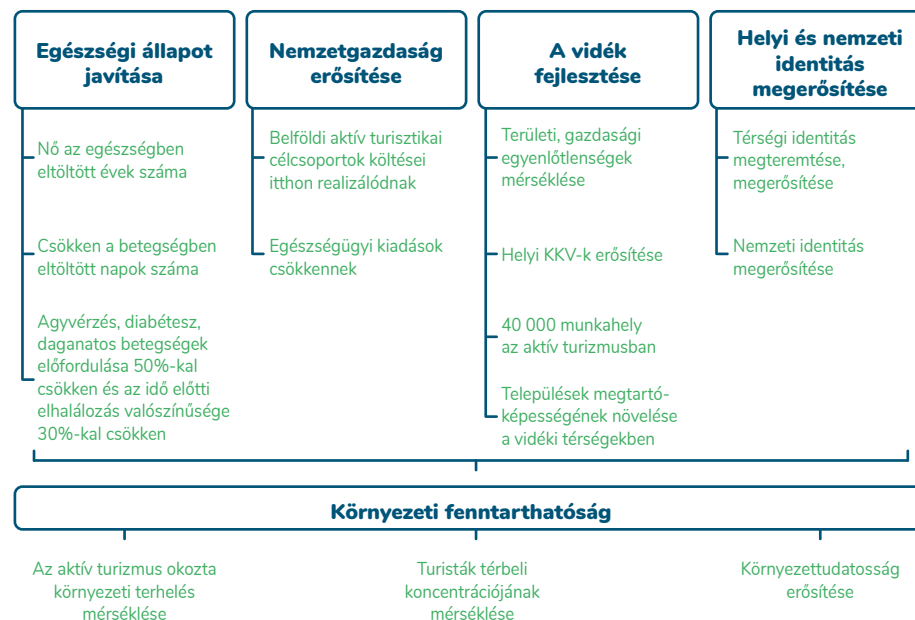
Egészségi állapot javítása

Nő az egészségben eltöltött évek száma

Csökken a betegségben eltöltött napok száma

Agyvérzés, diabétesz, daganatos betegségek előfordulása 50%-kal csökken és az idő előtti elhalálozás valószínűsége 30%-kal csökken

Nemzetgazdaság erősítése

Belföldi aktív turisztikai célcsoportok költései itthon realizálódnak

Egészségügyi kiadások csökkennek

A vidék fejlesztése

Területi, gazdasági egyenlőtlenségek mérséklése

Helyi KKV-k erősítése

40 000 munkahely az aktív turizmusban

Települések megtartóképességének növelése a vidéki térségekben

Helyi és nemzeti identitás megerősítése

Térségi identitás megteremtése, megerősítése

Nemzeti identitás megerősítése

Környezeti fenntarthatóság

Az aktív turizmus okozta környezeti terhelés mérséklése

Turisták térbeli koncentrációjának mérséklése

Környezettudatosság erősítése